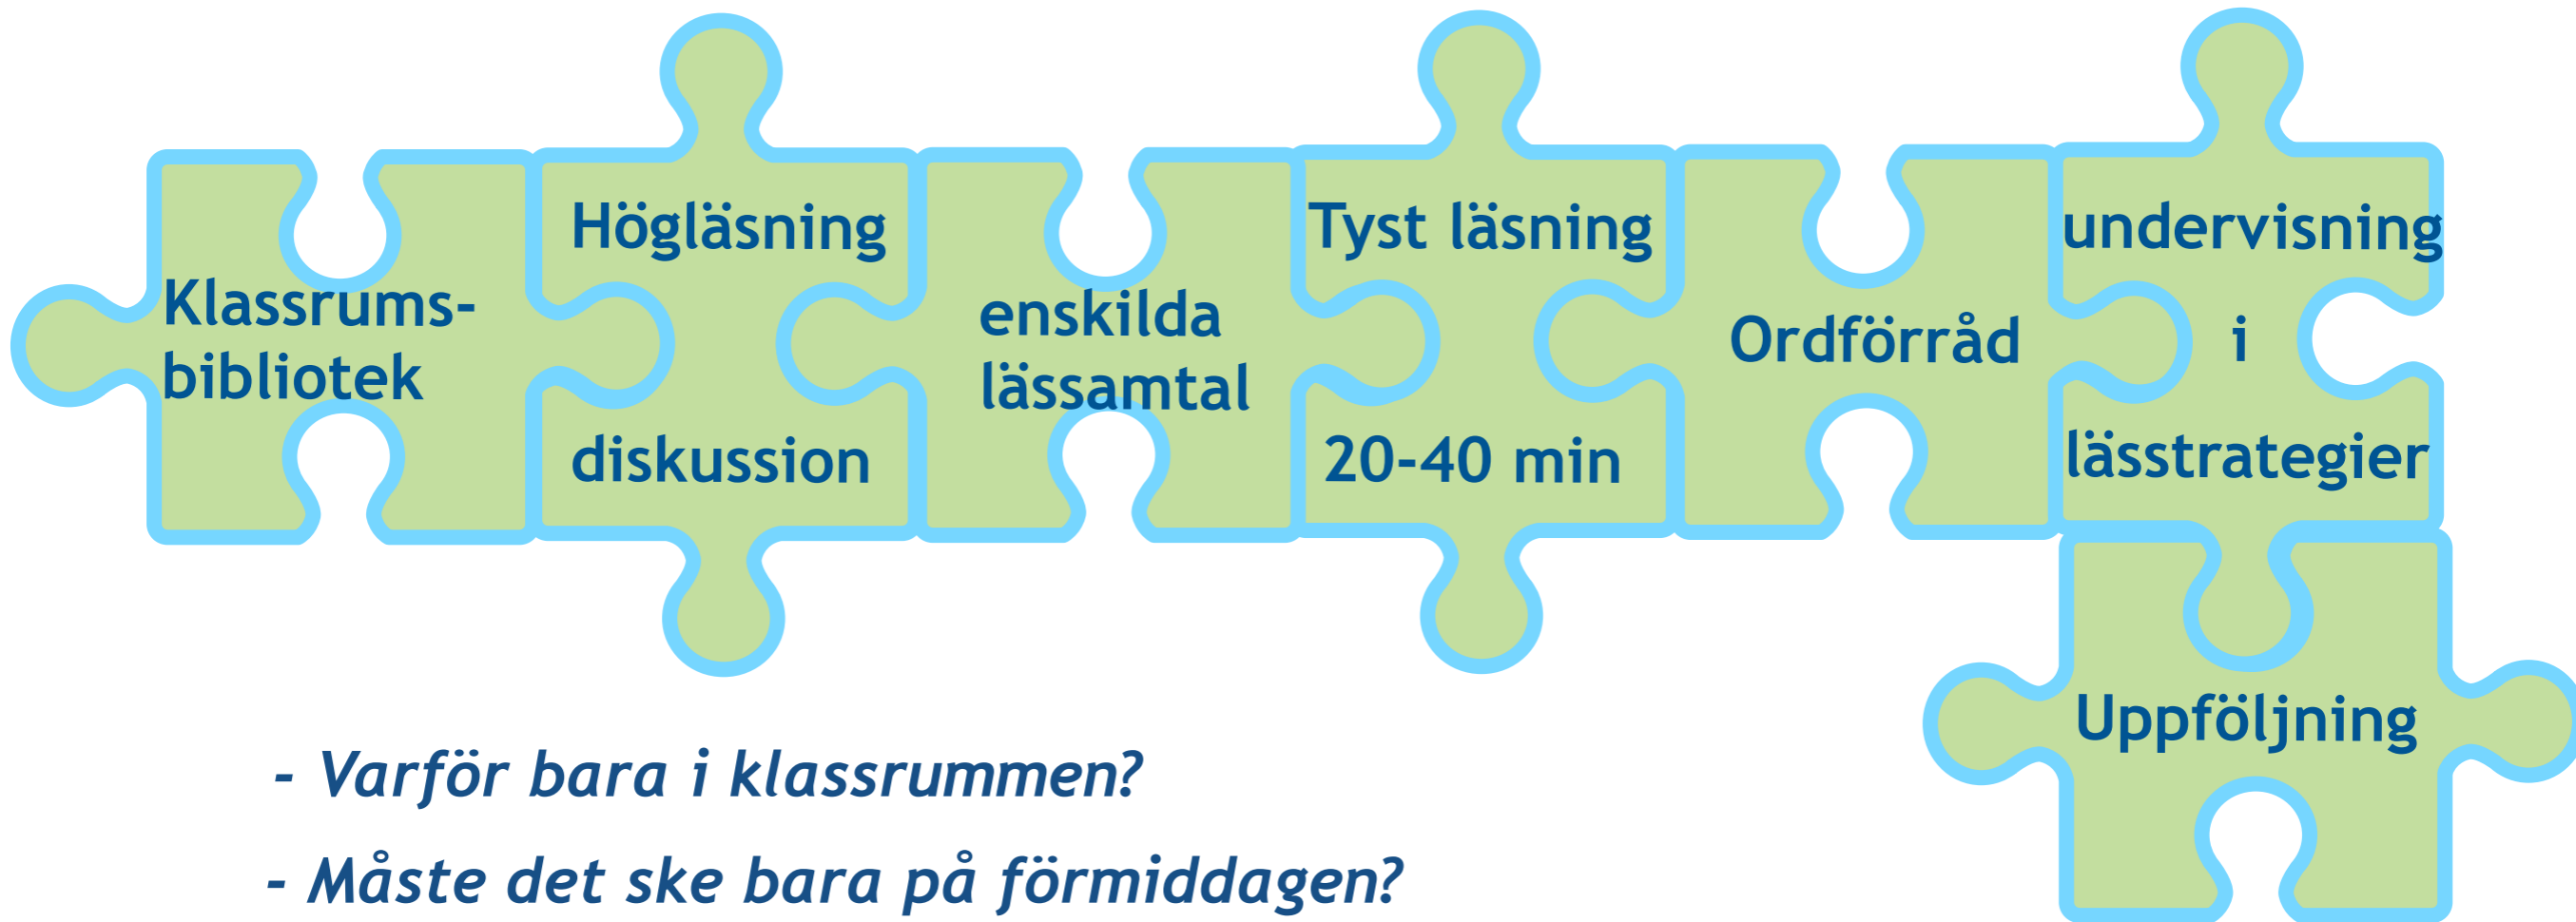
Klassrums-bibliotek

Högläsning

diskussion

enskilda lässamtal

Tyst läsning

20-40 min

Ordförråd

undervisning

i

lässtrategier

Uppföljning

- Varför bara i klassrummen?

- Måste det ske bara på förmiddagen?